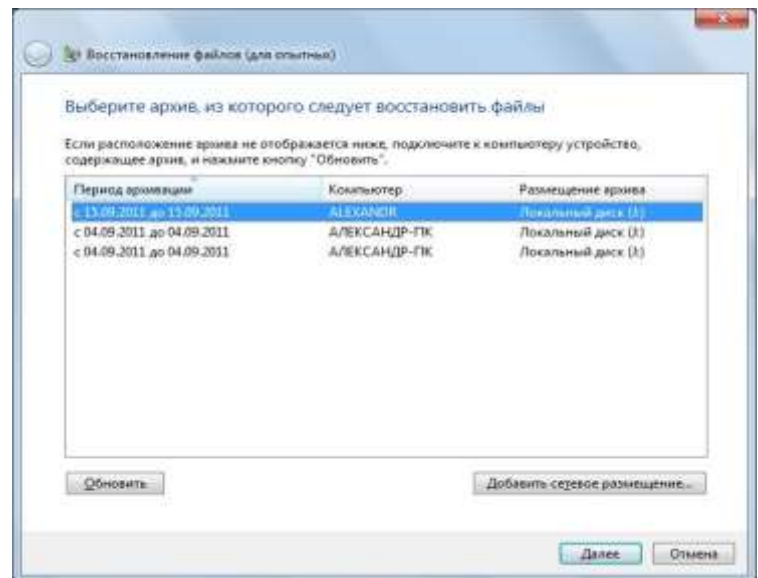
Восстановление файлов (для опытных)

Выберите архив, из которого следует восстановить файлы

Если расположение архива не отображается ниже, подключите к компьютеру устройство, содержащее архив, и нажмите кнопку "Обновить".

| Период архивации | Компьютер | Размещение архива |
|---|---|---|
| с 15.09.2011 до 15.09.2011 | ALEXANDR | Локальный диск (J:) |
| с 04.09.2011 до 04.09.2011 | АЛЕКСАНДР-ПК | Локальный диск (J:) |
| с 04.09.2011 до 04.09.2011 | АЛЕКСАНДР-ПК | Локальный диск (J:) |

Обновить

Добавить сетевое размещение...

Далее

Отмена